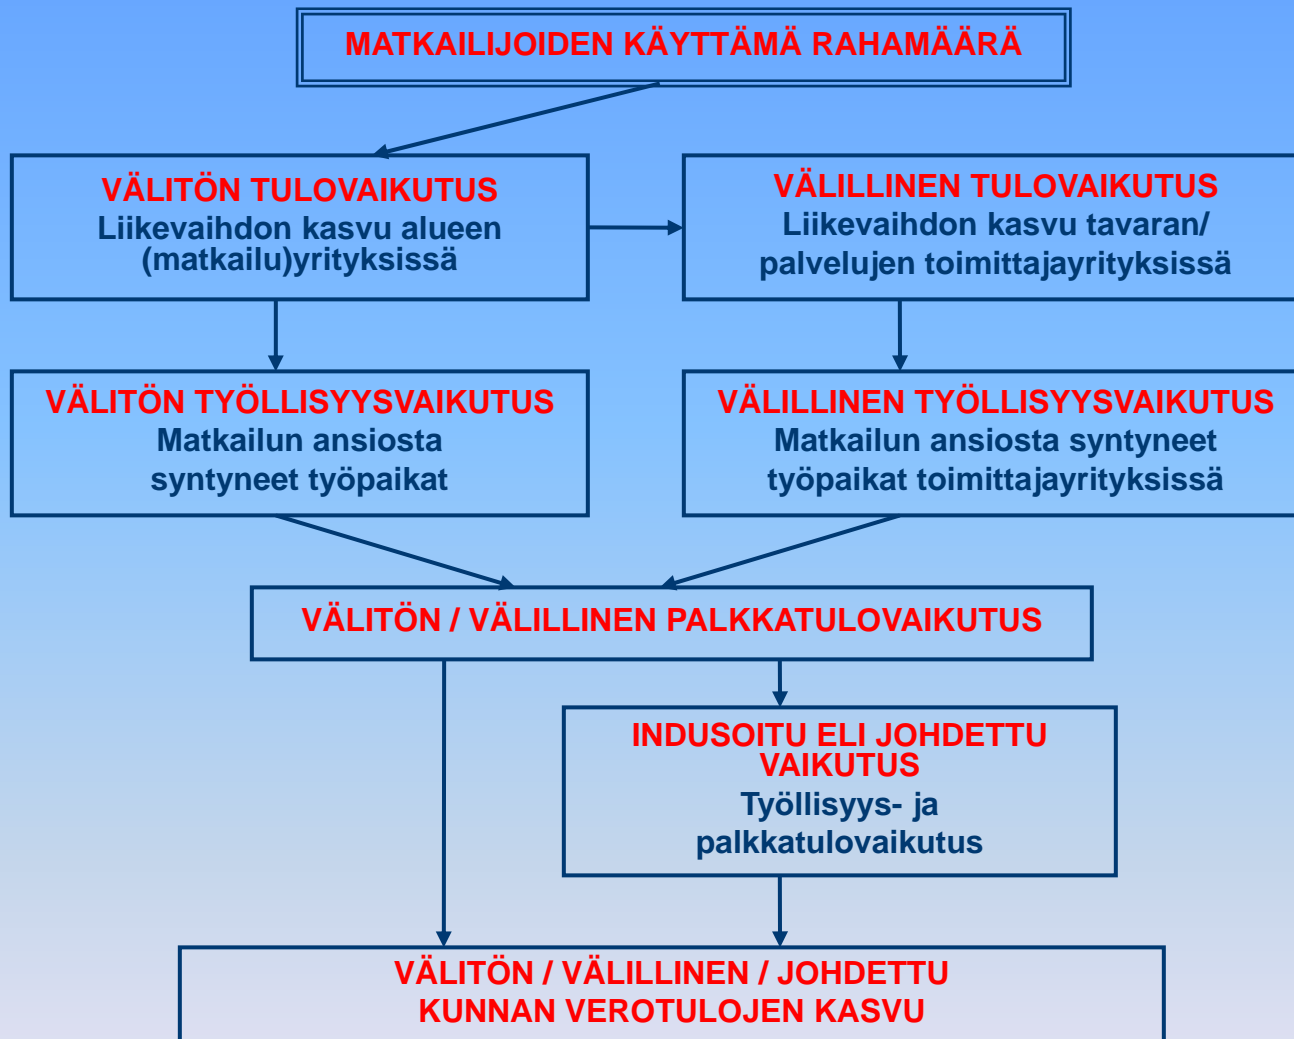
MATKAILIJOIDEN KÄYTTÄMÄ RAHAMÄÄRÄ

VÄLITÖN TULOVAIKUTUS
Liikevaihdon kasvu alueen (matkailu)yrityksissä

VÄLILLINEN TULOVAIKUTUS
Liikevaihdon kasvu tavaran/ palvelujen toimittajayrityksissä

VÄLITÖN TYÖLLISYYSVAIKUTUS
Matkailun ansiosta syntyneet työpaikat

VÄLILLINEN TYÖLLISYYSVAIKUTUS
Matkailun ansiosta syntyneet työpaikat toimittajayrityksissä

VÄLITÖN / VÄLILLINEN PALKKATULOVAIKUTUS

INDUSOITU ELI JOHDETTU VAIKUTUS
Työllisyys- ja palkkatulovaikutus

VÄLITÖN / VÄLILLINEN / JOHDETTU
KUNNAN VEROTULOJEN KASVU